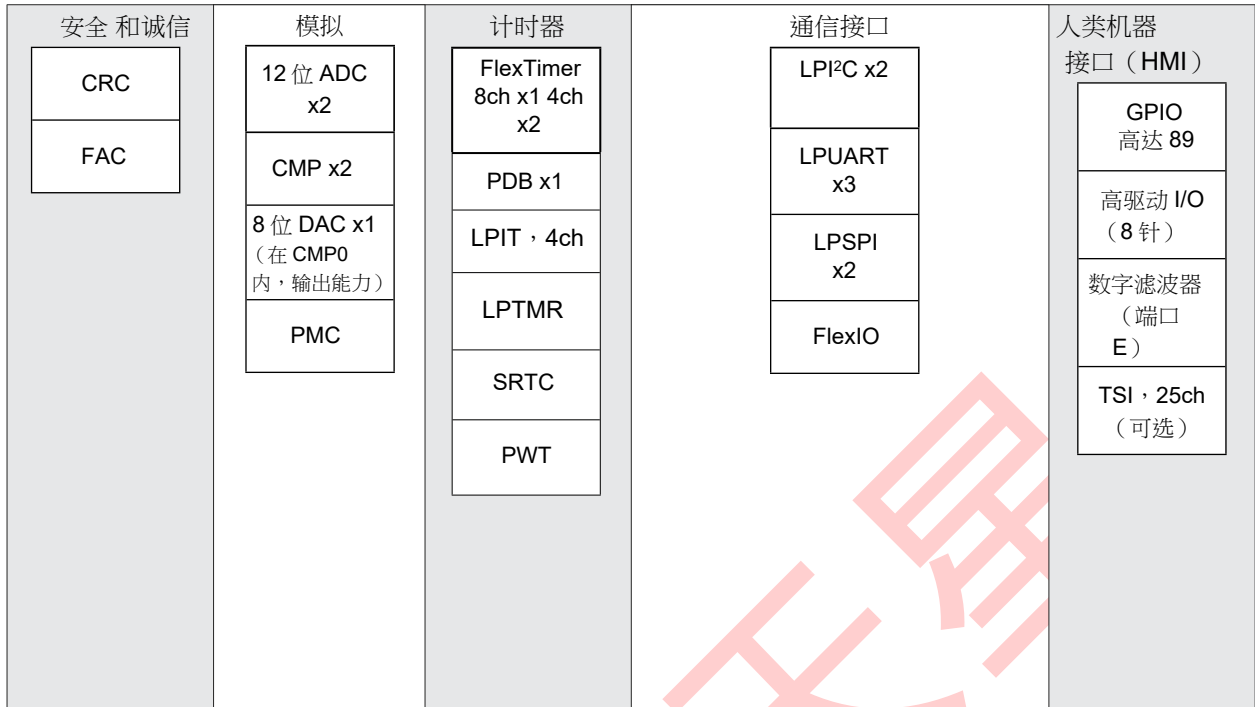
| 安全 和诚信 | 模拟 | 计时器 | 通信接口 | 人类机器接口（HMI） |
|---|---|---|---|---|
| CRC | 12 位 ADC x2 | FlexTimer 8ch x1 4ch x2 | LPI²C x2 | GPIO 高达 89 |
| FAC | CMP x2 | PDB x1 | LPUART x3 | 高驱动 I/O（8 针） |
| | 8 位 DAC x1（在 CMP0 内，输出能力） | LPIT，4ch | LPSPI x2 | 数字滤波器（端口 E） |
| | PMC | LPTMR | FlexIO | TSI，25ch（可选） |
| | | SRTC | | |
| | | PWT | | |